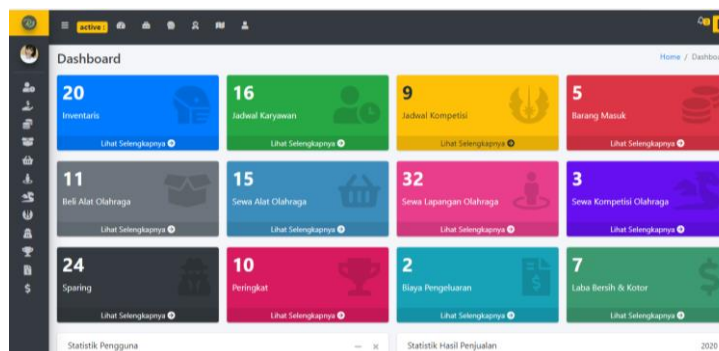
active

Dashboard

Home / Dashbo

20
Inventaris
Lihat Selengkapnya

16
Jadwal Karyawan
Lihat Selengkapnya

9
Jadwal Kompetisi
Lihat Selengkapnya

5
Barang Masuk
Lihat Selengkapnya

11
Beli Alat Olahraga
Lihat Selengkapnya

15
Sewa Alat Olahraga
Lihat Selengkapnya

32
Sewa Lapangan Olahraga
Lihat Selengkapnya

3
Sewa Kompetisi Olahraga
Lihat Selengkapnya

24
Sparing
Lihat Selengkapnya

10
Peringkat
Lihat Selengkapnya

2
Biaya Pengeluaran
Lihat Selengkapnya

7
Laba Bersih & Kotor
Lihat Selengkapnya

Statistik Pengguna

Statistik Hasil Penjualan

2020